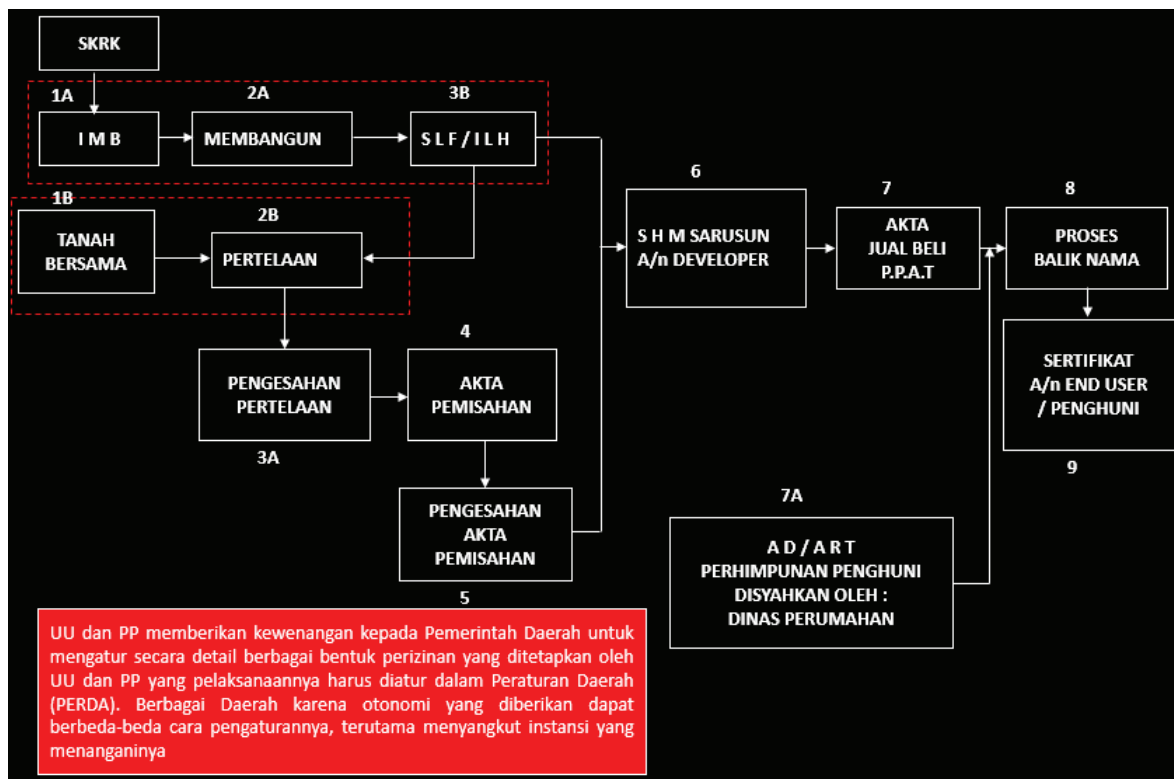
SKRK

1A
I M B

2A
MEMBANGUN

3B
S L F / I L H

1B
TANAH BERSAMA

2B
PERTELAAN

PENGESAHAN PERTELAAN
3A

4
AKTA PEMISAHAN

PENGESAHAN AKTA PEMISAHAN
5

6
S H M SARUSUN A/n DEVELOPER

7
AKTA JUAL BELI P.P.A.T

8
PROSES BALIK NAMA

SERTIFIKAT A/n END USER / PENGHUNI
9

7A
A D / A R T PERHIMPUNAN PENGHUNI DISYAHKAN OLEH : DINAS PERUMAHAN

UU dan PP memberikan kewenangan kepada Pemerintah Daerah untuk mengatur secara detail berbagai bentuk perizinan yang ditetapkan oleh UU dan PP yang pelaksanaannya harus diatur dalam Peraturan Daerah (PERDA). Berbagai Daerah karena otonomi yang diberikan dapat berbeda-beda cara pengaturannya, terutama menyangkut instansi yang menanganinya